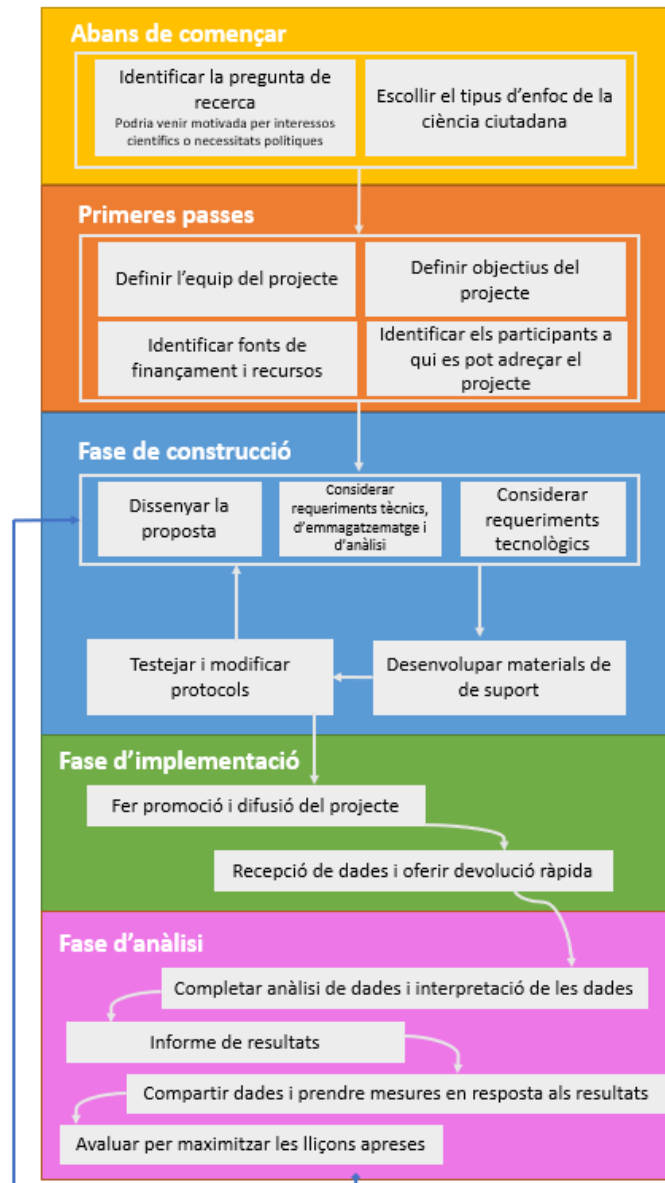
Abans de començar

Identificar la pregunta de recerca
Podria venir motivada per interessos científics o necessitats polítiques

Escollir el tipus d'enfoc de la ciència ciutadana

Primeres passes

Definir l'equip del projecte

Definir objectius del projecte

Identificar fonts de finançament i recursos

Identificar els participants a qui es pot adreçar el projecte

Fase de construcció

Dissenyar la proposta

Considerar requeriments tècnics, d'emmagatzematge i d'anàlisi

Considerar requeriments tecnològics

Testejar i modificar protocols

Desenvolupar materials de de suport

Fase d'implementació

Fer promoció i difusió del projecte

Recepció de dades i oferir devolució ràpida

Fase d'anàlisi

Completar anàlisi de dades i interpretació de les dades

Informe de resultats

Compartir dades i prendre mesures en resposta als resultats

Avaluar per maximitzar les lliçons apreses